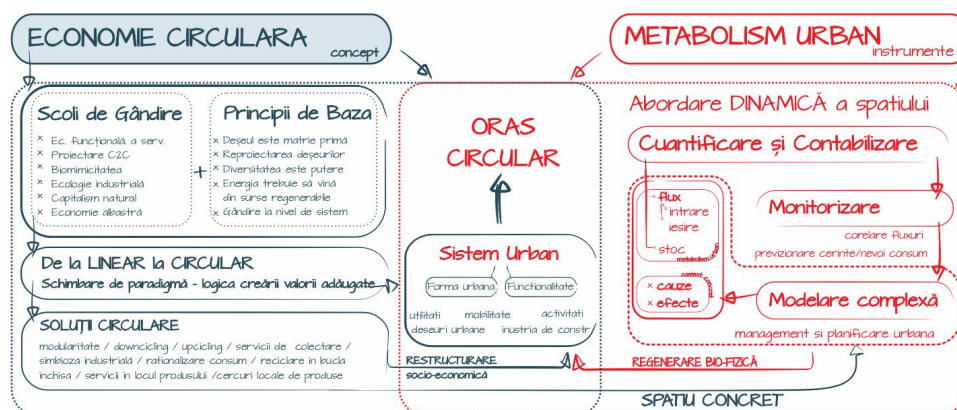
ECONOMIE CIRCULARA concept

METABOLISM URBAN instrumente

Scoli de Gândire
× Ec. funcțională a serv.
× Proiectare C2C
× Biomimicitatea
× Ecologie industrială
× Capitalism natural
× Economie albastră

+

Principii de Baza
× Deșeul este matrie primă
× Reproiectarea deșeurilor
× Diversitatea este putere
× Energia trebuie să vină din surse regenerabile
× Gândire la nivel de sistem

De la LINEAR la CIRCULAR
Schimbare de paradigmă - logica creării valorii adăugate

SOLUȚII CIRCULARE
modularitate / downcicling / upcicling / servicii de colectare / simbioza industrială / rationalizare consum / reciclare in bucla inchisa / servicii in locul produsului /cercuri locale de produse

ORAS CIRCULAR

Sistem Urban
Forma urbana
Functionalitate
utilitati
mobilitate
activitati
deseuri urbane
inustria de constr

RESTRUCTURARE socio-economică

Abordare DINAMICĂ a spatiului

Cuantificare și Contabilizare

flux
intrare
iesire
stoc
metabolism urban

Monitorizare
corelare fluxuri
previzionare cerinte/nevoi consum

context
× cauze
× efecte
potential

Modelare complexă
management si planificare urbana

REGENERARE BIO-FIZICĂ

SPATIU CONCRET